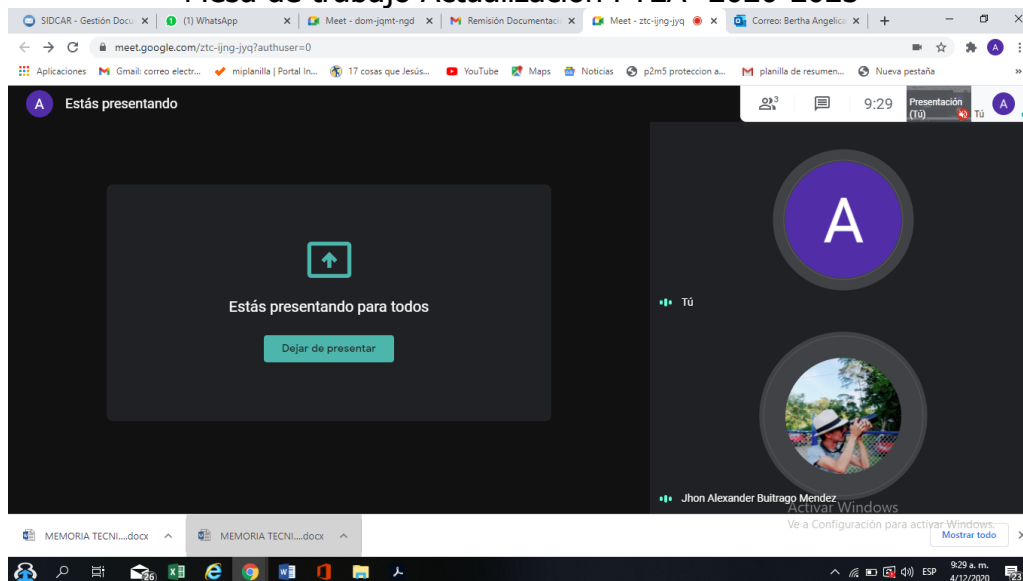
SIDCAR - Gestión Docu ×
(1) WhatsApp ×
Meet - dom-jqmt-ngd ×
Remisión Documentaci ×
Meet - ztc-ijng-jyq ×
Correo: Bertha Angelica ×
+

meet.google.com/ztc-ijng-jyq?authuser=0

Aplicaciones
Gmail: correo electr...
miplanilla | Portal In...
17 cosas que Jesús...
YouTube
Maps
Noticias
p2m5 proteccion a...
planilla de resumen...
Nueva pestaña

Mesa de trabajo Actualización PTLA 2020-2023

A Estás presentando

3
9:29
Presentación (Tú)
Tú

Estás presentando para todos

Dejar de presentar

A

Tú

Jhon Alexander Buitrago Mendez

Activar Windows
Ve a Configuración para activar Windows.

MEMORIA TECNI....docx
MEMORIA TECNI....docx
Mostrar todo

26
ESP
9:29 a. m.
4/12/2020
23